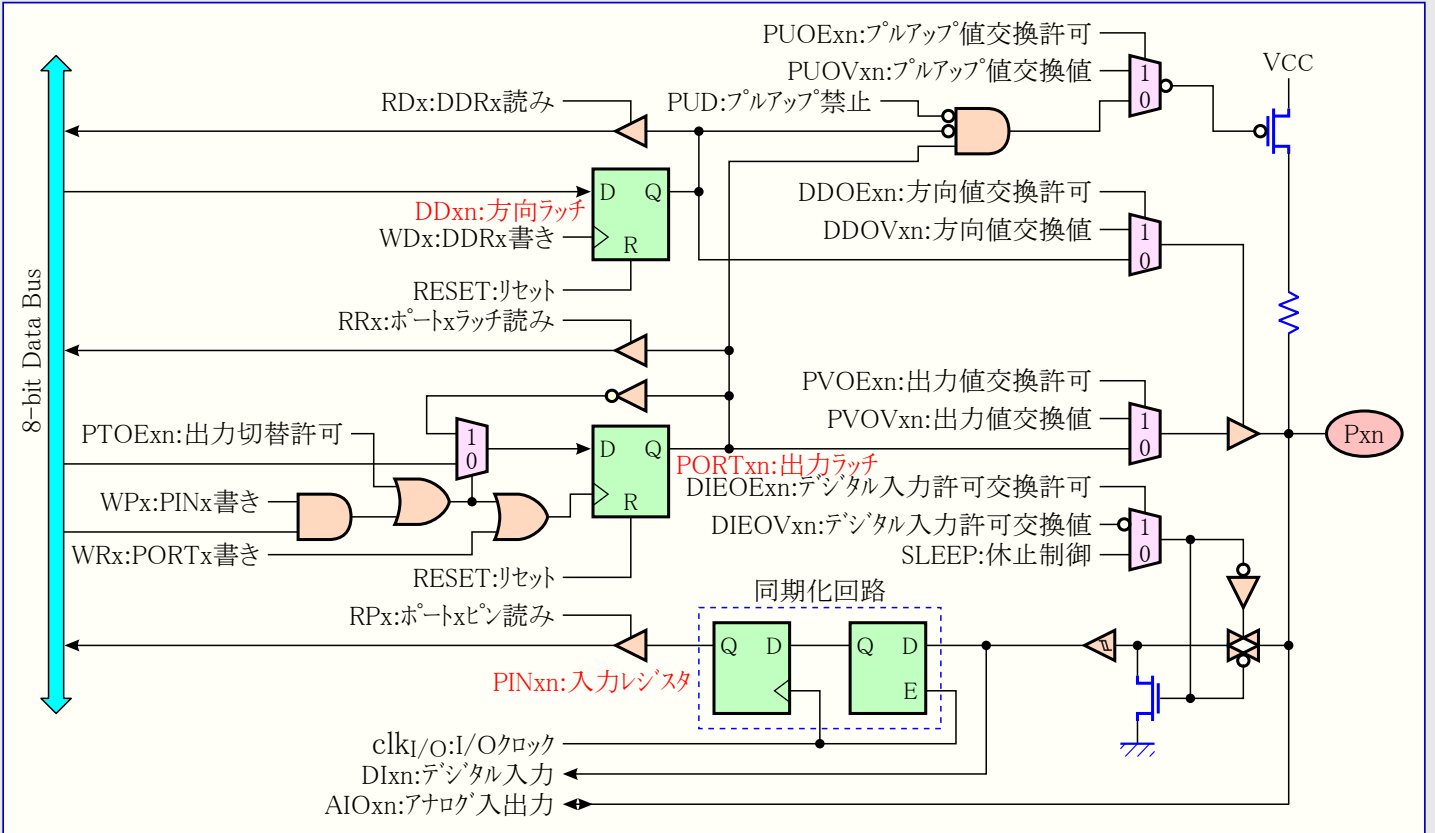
PUOExn:プルアップ値交換許可
PUOVxn:プルアップ値交換値
VCC
RDx:DDRx読み
PUD:プルアップ禁止
1
0
D
Q
DDxn:方向ラッチ
WDx:DDRx書き
R
DDOExn:方向値交換許可
DDOVxn:方向値交換値
1
0
RESET:リセット
RRx:ポートxラッチ読み
8-bit Data Bus
PVOExn:出力値交換許可
PVOVxn:出力値交換値
PTOExn:出力切替許可
1
0
D
Q
1
0
Pxn
PORTxn:出力ラッチ
WPx:PINx書き
R
DIEOExn:デジタル入力許可交換許可
DIEOVxn:デジタル入力許可交換値
1
0
WRx:PORTx書き
SLEEP:休止制御
RESET:リセット
同期化回路
RPx:ポートxピン読み
Q
D
Q
D
PINxn:入力レジスタ
E
$clk_{I/O}$:I/Oクロック
DIxn:デジタル入力
AIOxn:アナログ入出力